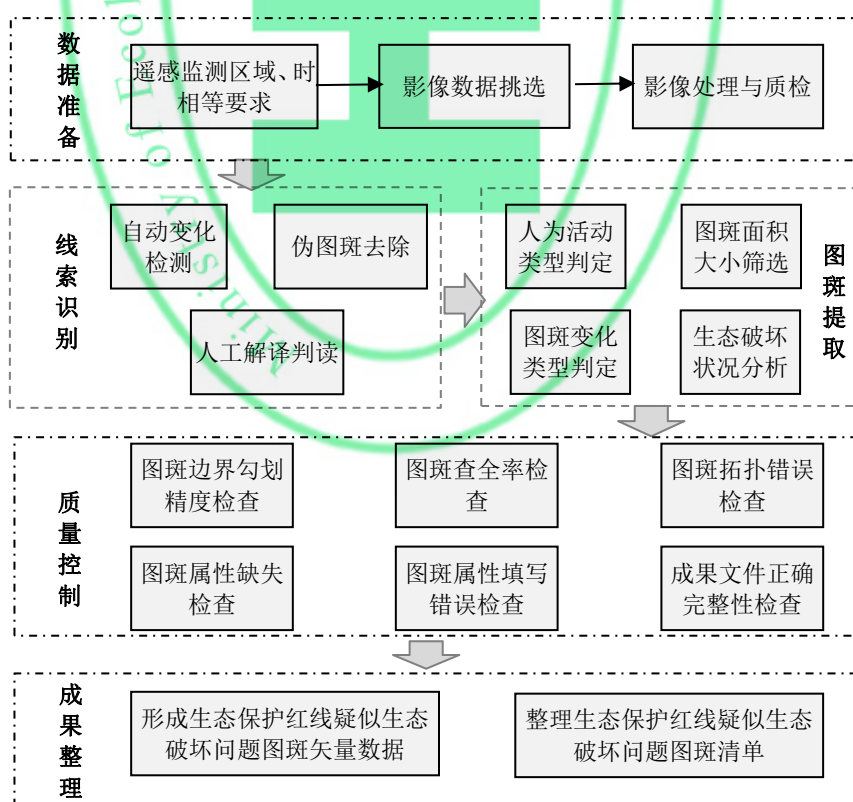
数据准备

遥感监测区域、时相等要求

影像数据挑选

影像处理与质检

线索识别

自动变化检测

伪图斑去除

人工解译判读

人为活动类型判定

图斑面积大小筛选

图斑变化类型判定

生态破坏状况分析

图斑提取

质量控制

图斑边界勾划精度检查

图斑查全率检查

图斑拓扑错误检查

图斑属性缺失检查

图斑属性填写错误检查

成果文件正确完整性检查

成果整理

形成生态保护红线疑似生态破坏问题图斑矢量数据

整理生态保护红线疑似生态破坏问题图斑清单